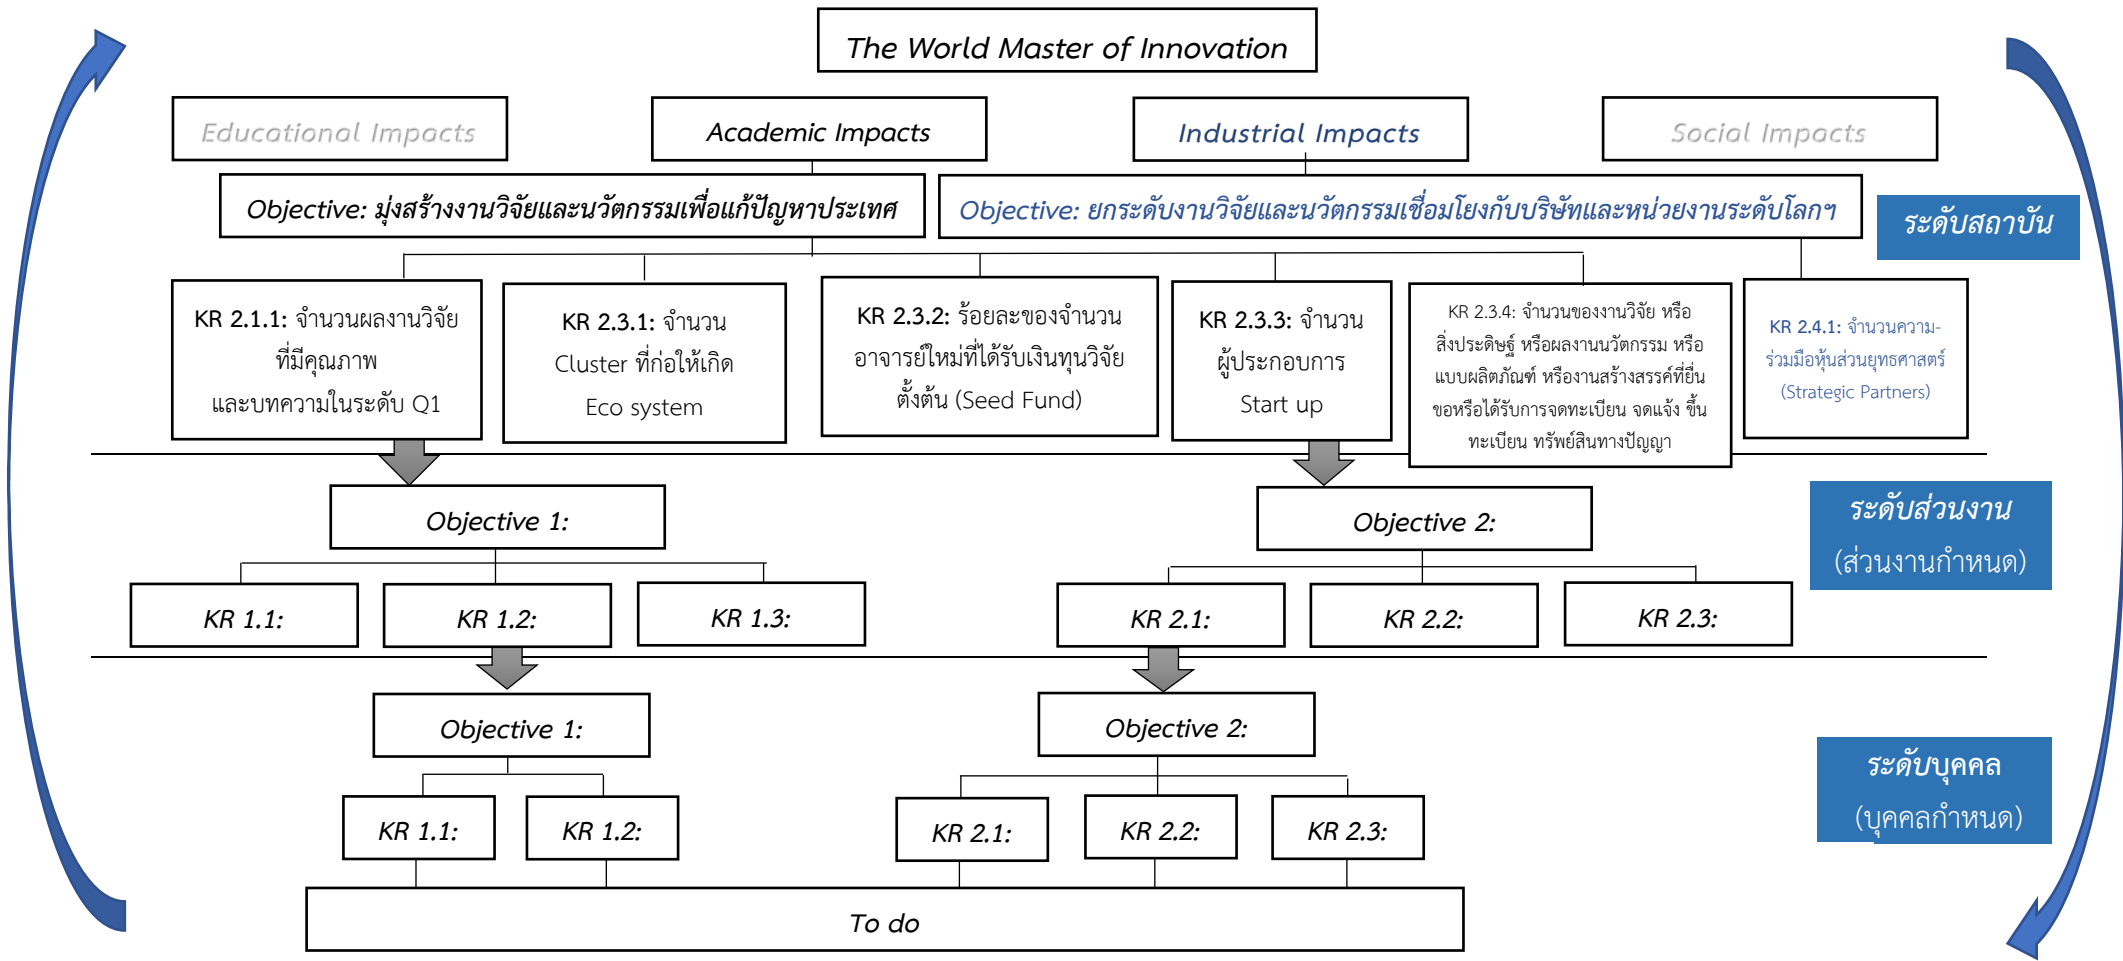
The World Master of Innovation

Educational Impacts

Academic Impacts

Industrial Impacts

Social Impacts

Objective: มุ่งสร้างงานวิจัยและนวัตกรรมเพื่อแก้ปัญหาประเทศ

Objective: ยกระดับงานวิจัยและนวัตกรรมเชื่อมโยงกับบริษัทและหน่วยงานระดับโลกฯ

ระดับสถาบัน

KR 2.1.1: จำนวนผลงานวิจัยที่มีคุณภาพ และบทความในระดับ Q1

KR 2.3.1: จำนวน Cluster ที่ก่อให้เกิด Eco system

KR 2.3.2: ร้อยละของจำนวนอาจารย์ใหม่ที่ได้รับเงินทุนวิจัยตั้งต้น (Seed Fund)

KR 2.3.3: จำนวนผู้ประกอบการ Start up

KR 2.3.4: จำนวนของงานวิจัย หรือสิ่งประดิษฐ์ หรือผลงานนวัตกรรม หรือแบบผลิตภัณฑ์ หรืองานสร้างสรรค์ที่ยื่นขอหรือได้รับการจดทะเบียน จดแจ้ง ขึ้นทะเบียน ทรัพย์สินทางปัญญา

KR 2.4.1: จำนวนความร่วมมือหุ้นส่วนยุทธศาสตร์ (Strategic Partners)

Objective 1:

Objective 2:

ระดับส่วนงาน (ส่วนงานกำหนด)

KR 1.1:

KR 1.2:

KR 1.3:

KR 2.1:

KR 2.2:

KR 2.3:

Objective 1:

Objective 2:

ระดับบุคคล (บุคคลกำหนด)

KR 1.1:

KR 1.2:

KR 2.1:

KR 2.2:

KR 2.3:

To do